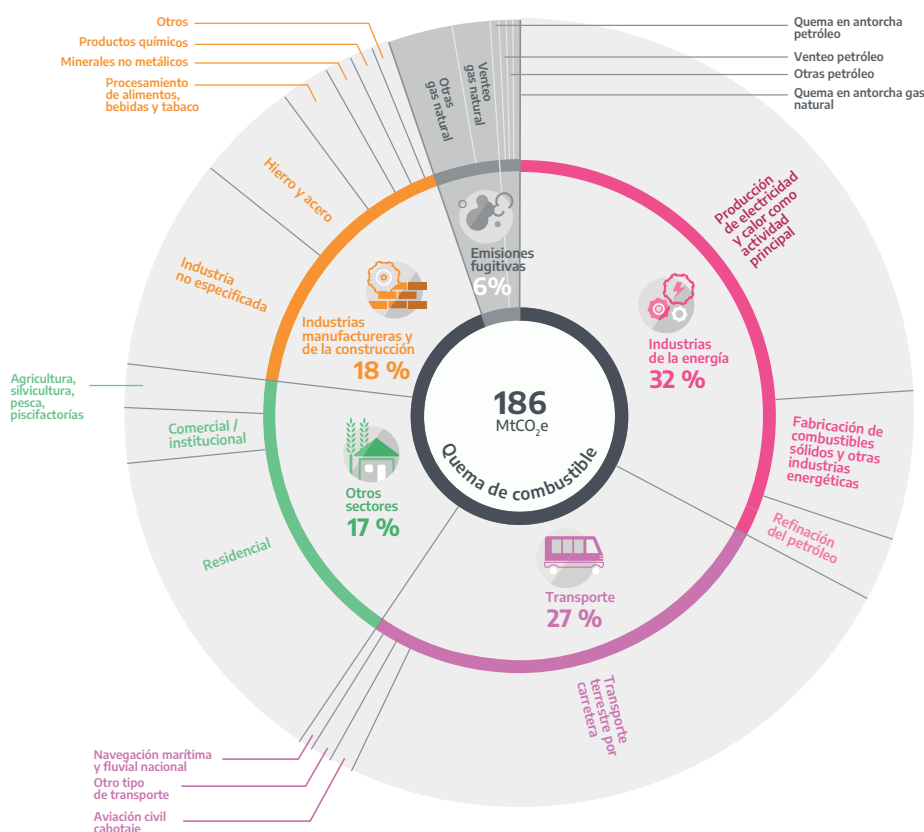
Otros
Productos químicos
Minerales no metálicos
Procesamiento de alimentos, bebidas y tabaco

Otras gas natural
Venteo gas natural

Quema en antorcha petróleo
Venteo petróleo
Otras petróleo
Quema en antorcha gas natural

Hierro y acero
Industria no especificada

Emisiones fugitivas
6%

Producción de electricidad y calor como actividad principal

Industrias manufactureras y de la construcción
18 %

Industrias de la energía
32 %

186
MtCO$_2$e
Quema de combustible

Agricultura, silvicultura, pesca, piscifactorías
Comercial / institucional

Fabricación de combustibles sólidos y otras industrias energéticas

Otros sectores
17 %

Refinación del petróleo

Residencial

Transporte
27 %

Transporte terrestre por carretera

Navegación marítima y fluvial nacional
Otro tipo de transporte
Aviación civil cabotaje